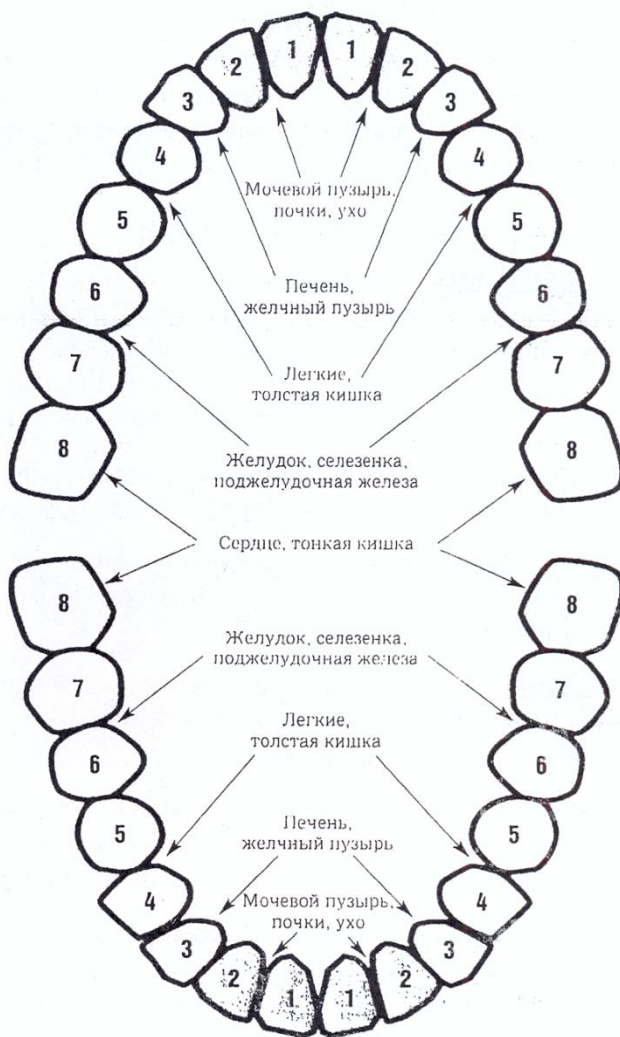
2 1 1 2
3 3
4 4
Мочевой пузырь, почки, ухо
5 5
Печень, желчный пузырь
6 6
7 7
Легкие, толстая кишка
8 8
Желудок, селезенка, поджелудочная железа
Сердце, тонкая кишка
8 8
Желудок, селезенка, поджелудочная железа
7 7
Легкие, толстая кишка
6 6
5 5
Печень, желчный пузырь
4 4
Мочевой пузырь, почки, ухо
3 3
2 1 1 2